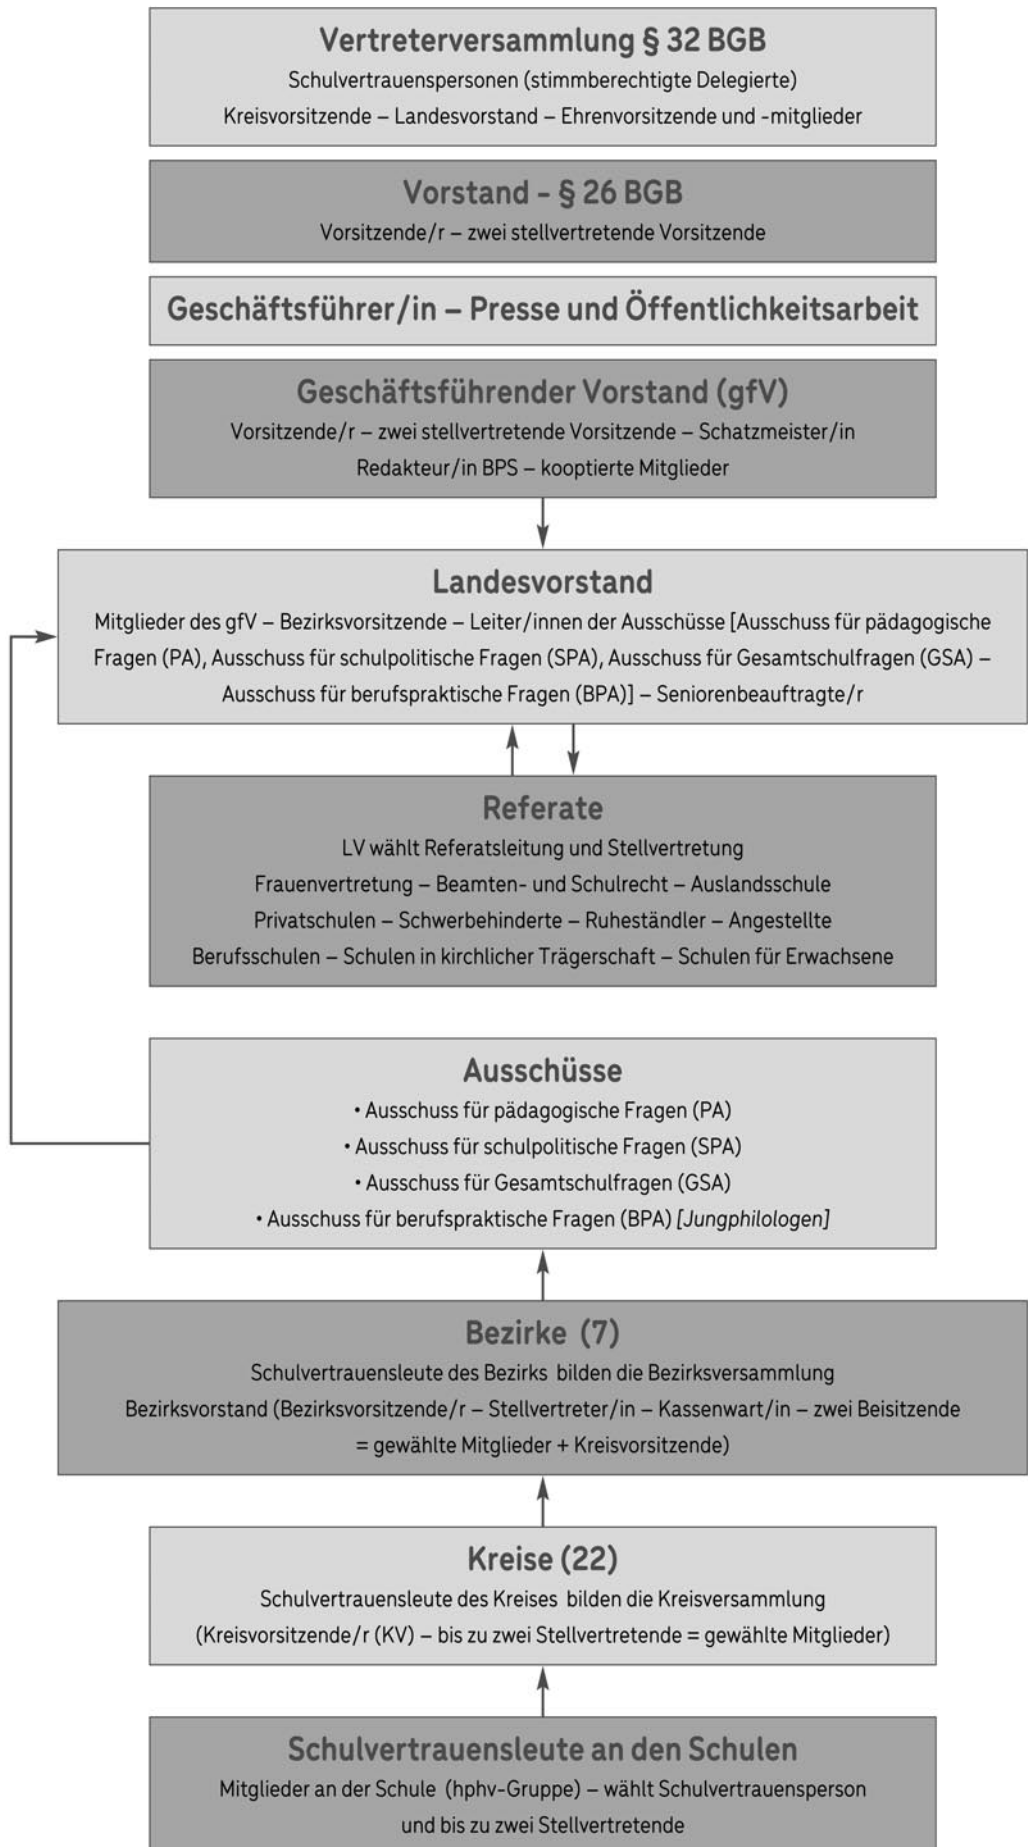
Vertreterversammlung § 32 BGB
Schulvertrauenspersonen (stimmberechtigte Delegierte)
Kreisvorsitzende – Landesvorstand – Ehrenvorsitzende und -mitglieder

Vorstand - § 26 BGB
Vorsitzende/r – zwei stellvertretende Vorsitzende

Geschäftsführer/in – Presse und Öffentlichkeitsarbeit

Geschäftsführender Vorstand (gfV)
Vorsitzende/r – zwei stellvertretende Vorsitzende – Schatzmeister/in
Redakteur/in BPS – kooptierte Mitglieder

Landesvorstand
Mitglieder des gfV – Bezirksvorsitzende – Leiter/innen der Ausschüsse [Ausschuss für pädagogische Fragen (PA), Ausschuss für schulpolitische Fragen (SPA), Ausschuss für Gesamtschulfragen (GSA) – Ausschuss für berufspraktische Fragen (BPA)] – Seniorenbeauftragte/r

Referate
LV wählt Referatsleitung und Stellvertretung
Frauenvertretung – Beamten- und Schulrecht – Auslandsschule
Privatschulen – Schwerbehinderte – Ruheständler – Angestellte
Berufsschulen – Schulen in kirchlicher Trägerschaft – Schulen für Erwachsene

Ausschüsse
• Ausschuss für pädagogische Fragen (PA)
• Ausschuss für schulpolitische Fragen (SPA)
• Ausschuss für Gesamtschulfragen (GSA)
• Ausschuss für berufspraktische Fragen (BPA) [Jungphilologen]

Bezirke (7)
Schulvertrauensleute des Bezirks bilden die Bezirksversammlung
Bezirksvorstand (Bezirksvorsitzende/r – Stellvertreter/in – Kassenwart/in – zwei Beisitzende = gewählte Mitglieder + Kreisvorsitzende)

Kreise (22)
Schulvertrauensleute des Kreises bilden die Kreisversammlung
(Kreisvorsitzende/r (KV) – bis zu zwei Stellvertretende = gewählte Mitglieder)

Schulvertrauensleute an den Schulen
Mitglieder an der Schule (hphv-Gruppe) – wählt Schulvertrauensperson und bis zu zwei Stellvertretende